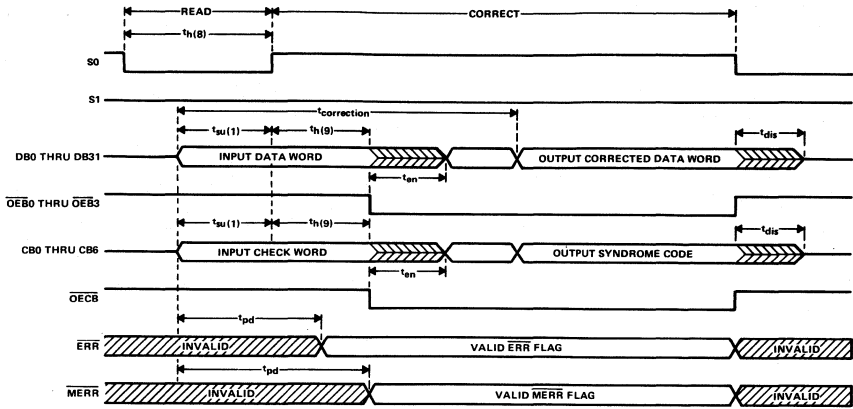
READ

CORRECT

$t_{h(8)}$

S0

S1

$t_{correction}$

$t_{su(1)}$

$t_{h(9)}$

DB0 THRU DB31

INPUT DATA WORD

OUTPUT CORRECTED DATA WORD

$t_{dis}$

$t_{en}$

$\overline{OEB0}$ THRU $\overline{OEB3}$

$t_{su(1)}$

$t_{h(9)}$

$t_{dis}$

CB0 THRU CB6

INPUT CHECK WORD

OUTPUT SYNDROME CODE

$t_{en}$

$\overline{OECB}$

$t_{pd}$

$\overline{ERR}$

INVALID

VALID $\overline{ERR}$ FLAG

INVALID

$t_{pd}$

$\overline{MERR}$

INVALID

VALID $\overline{MERR}$ FLAG

INVALID